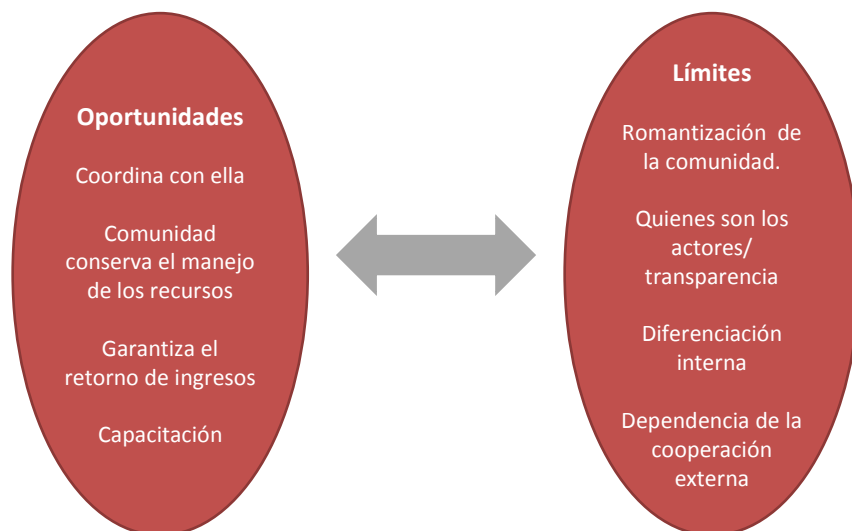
Oportunidades

Coordina con ella

Comunidad conserva el manejo de los recursos

Garantiza el retorno de ingresos

Capacitación

Límites

Romantización de la comunidad.

Quienes son los actores/ transparencia

Diferenciación interna

Dependencia de la cooperación externa